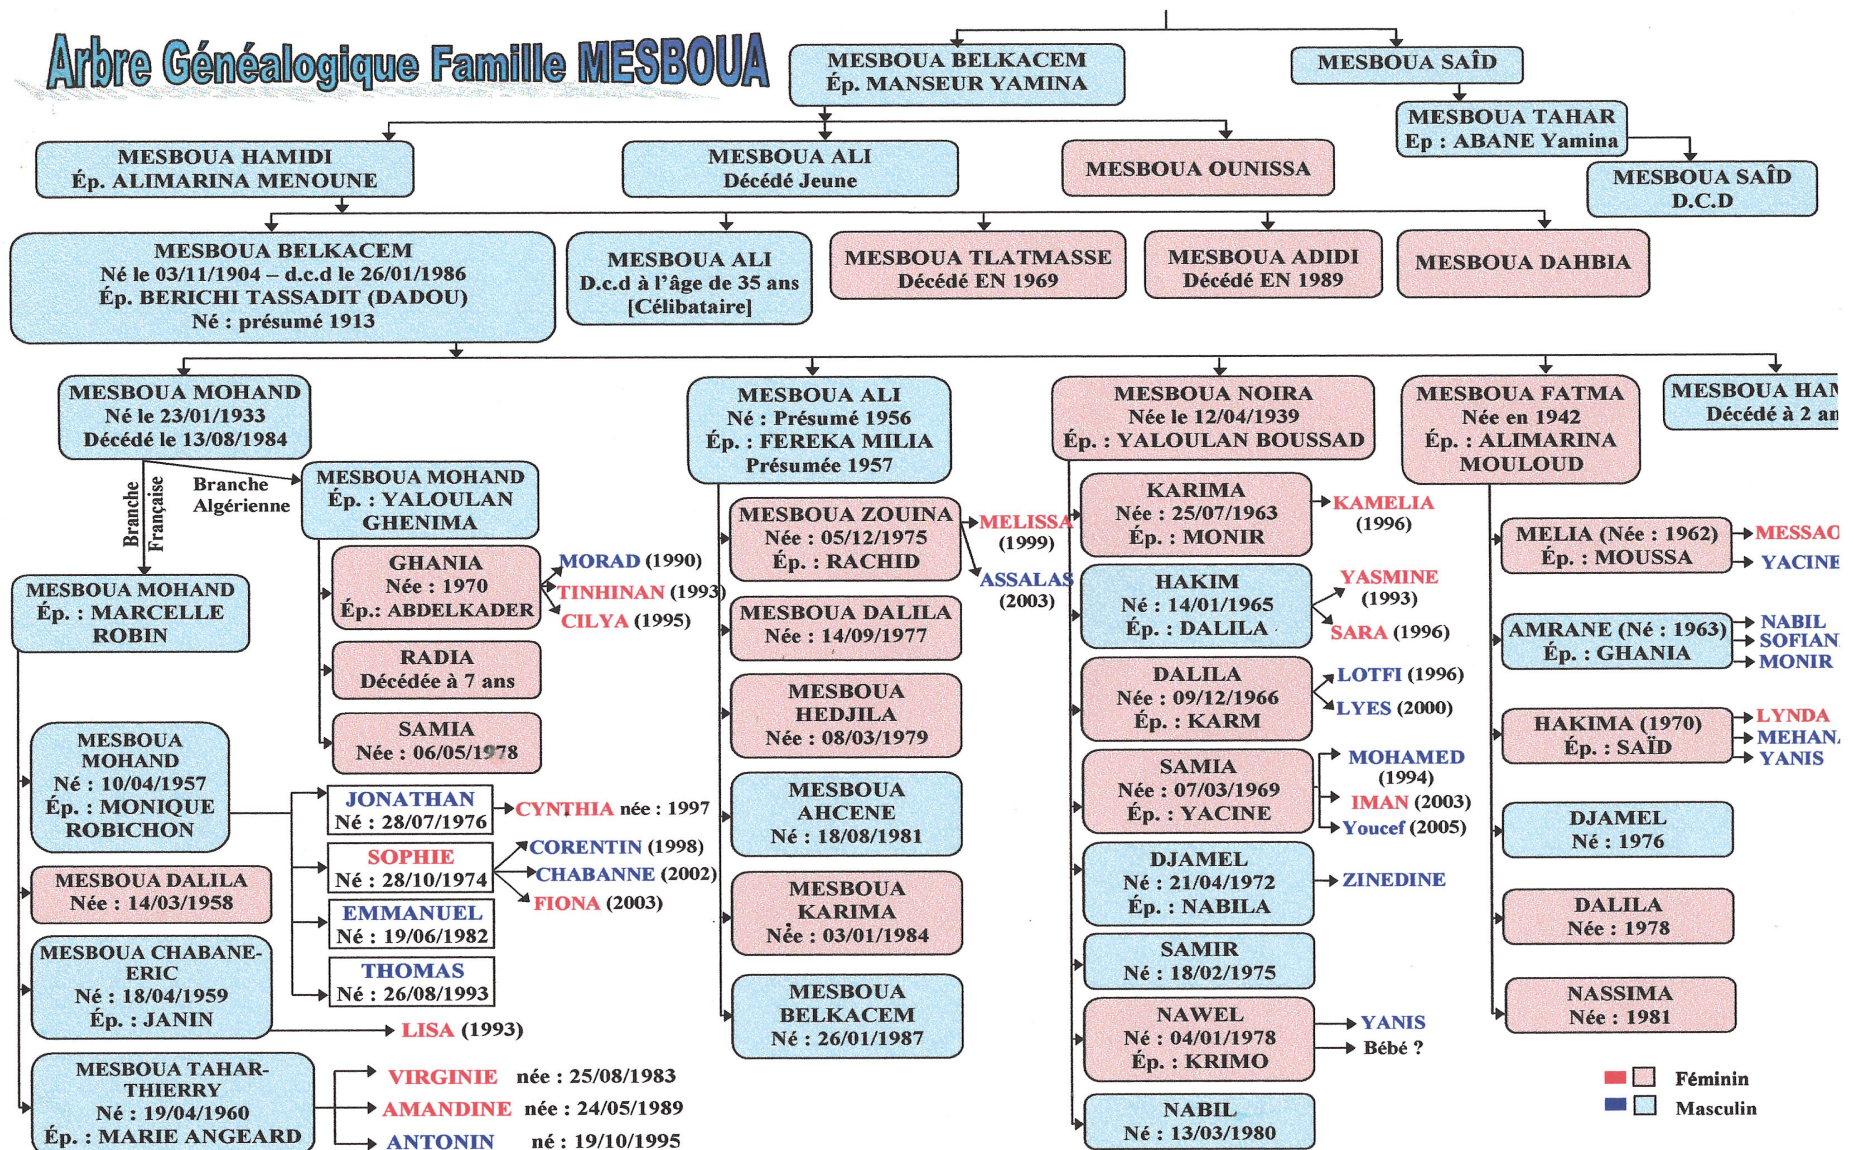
Arbre Généalogique Famille MESBOUA

MESBOUA BELKACEM
Ép. MANSEUR YAMINA

MESBOUA SAÎD

MESBOUA TAHAR
Ep : ABANE Yamina

MESBOUA SAÎD
D.C.D

MESBOUA HAMIDI
Ép. ALIMARINA MENOUNE

MESBOUA ALI
Décédé Jeune

MESBOUA OUNISSA

MESBOUA BELKACEM
Né le 03/11/1904 – d.c.d le 26/01/1986
Ép. BERICHI TASSADIT (DADOU)
Né : présumé 1913

MESBOUA ALI
D.c.d à l'âge de 35 ans
[Célibataire]

MESBOUA TLATMASSE
Décédé EN 1969

MESBOUA ADIDI
Décédé EN 1989

MESBOUA DAHBIA

MESBOUA MOHAND
Né le 23/01/1933
Décédé le 13/08/1984

Branche Française

Branche Algérienne

MESBOUA MOHAND
Ép. : YALOULAN GHENIMA

GHANIA
Née : 1970
Ép.: ABDELKADER

MORAD (1990)
TINHINAN (1993)
CILYA (1995)

RADIA
Décédée à 7 ans

SAMIA
Née : 06/05/1978

MESBOUA MOHAND
Ép. : MARCELLE ROBIN

MESBOUA MOHAND
Né : 10/04/1957
Ép. : MONIQUE ROBICHON

JONATHAN
Né : 28/07/1976

CYNTHIA née : 1997

SOPHIE
Né : 28/10/1974

CORENTIN (1998)
CHABANNE (2002)
FIONA (2003)

EMMANUEL
Né : 19/06/1982

THOMAS
Né : 26/08/1993

MESBOUA DALILA
Née : 14/03/1958

MESBOUA CHABANE-ERIC
Né : 18/04/1959
Ép. : JANIN

LISA (1993)

MESBOUA TAHAR-THIERRY
Né : 19/04/1960
Ép. : MARIE ANGEARD

VIRGINIE née : 25/08/1983
AMANDINE née : 24/05/1989
ANTONIN né : 19/10/1995

MESBOUA ALI
Né : Présumé 1956
Ép. : FEREKA MILIA
Présumée 1957

MESBOUA ZOUINA
Née : 05/12/1975
Ép. : RACHID

MELISSA
(1999)
ASSALAS
(2003)

MESBOUA DALILA
Née : 14/09/1977

MESBOUA HEDJILA
Née : 08/03/1979

MESBOUA AHCENE
Né : 18/08/1981

MESBOUA KARIMA
Née : 03/01/1984

MESBOUA BELKACEM
Né : 26/01/1987

MESBOUA NOIRA
Née le 12/04/1939
Ép. : YALOULAN BOUSSAD

KARIMA
Née : 25/07/1963
Ép. : MONIR

KAMELIA
(1996)

HAKIM
Né : 14/01/1965
Ép. : DALILA

YASMINE
(1993)
SARA (1996)

DALILA
Née : 09/12/1966
Ép. : KARM

LOTFI (1996)
LYES (2000)

SAMIA
Née : 07/03/1969
Ép. : YACINE

MOHAMED
(1994)
IMAN (2003)
Youcef (2005)

DJAMEL
Né : 21/04/1972
Ép. : NABILA

ZINEDINE

SAMIR
Né : 18/02/1975

NAWEL
Né : 04/01/1978
Ép. : KRIMO

YANIS
Bébé ?

NABIL
Né : 13/03/1980

MESBOUA FATMA
Née en 1942
Ép. : ALIMARINA MOULOUD

MELIA (Née : 1962)
Ép. : MOUSSA

MESSA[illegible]
YACINE

AMRANE (Né : 1963)
Ép. : GHANIA

NABIL
SOFIAN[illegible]
MONIR

HAKIMA (1970)
Ép. : SAÏD

LYNDA
MEHAN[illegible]
YANIS

DJAMEL
Né : 1976

DALILA
Née : 1978

NASSIMA
Née : 1981

MESBOUA HAM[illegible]
Décédé à 2 an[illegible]

Féminin
Masculin